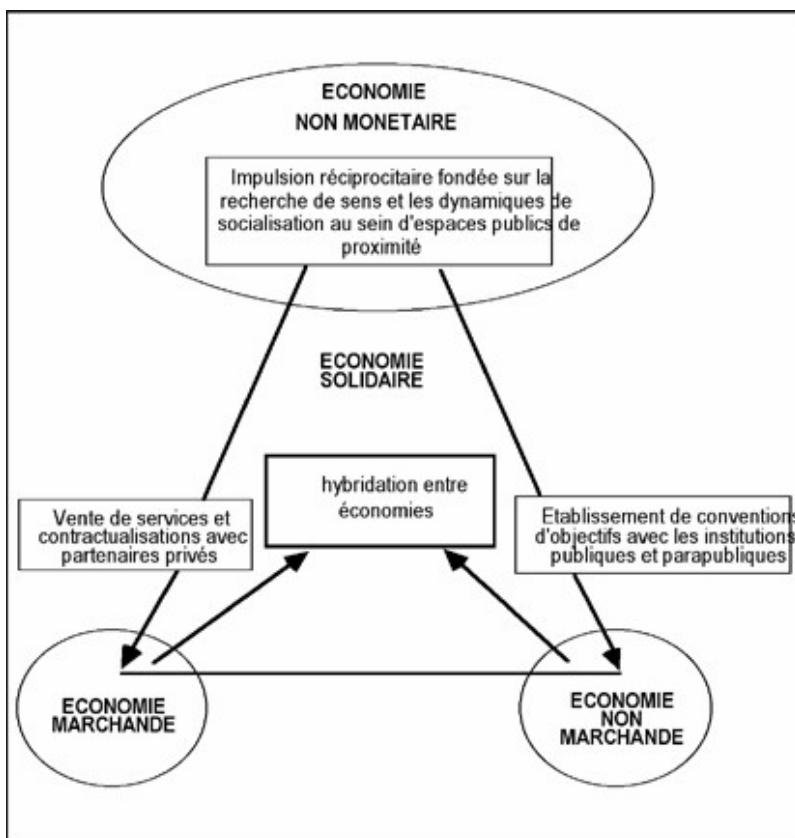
ECONOMIE
NON MONETAIRE

Impulsion réciprocitaire fondée sur la recherche de sens et les dynamiques de socialisation au sein d'espaces publics de proximité

ECONOMIE
SOLIDAIRE

Vente de services et contractualisations avec partenaires privés

hybridation entre économies

Etablissement de conventions d'objectifs avec les institutions publiques et parapubliques

ECONOMIE
MARCHANDE

ECONOMIE
NON
MARCHANDE